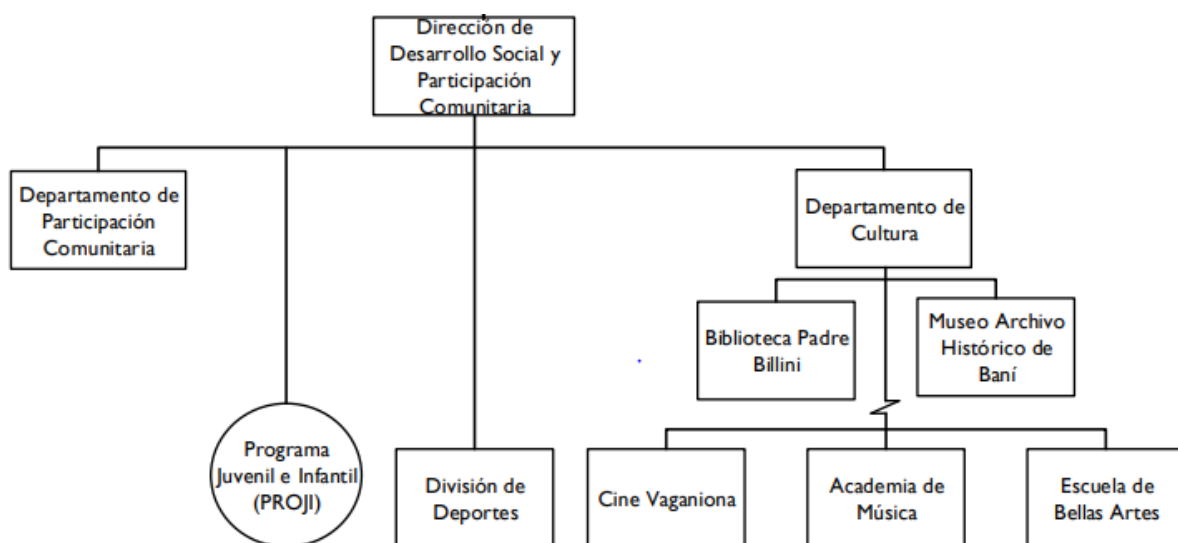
Dirección de Desarrollo Social y Participación Comunitaria

Departamento de Participación Comunitaria

Departamento de Cultura

Biblioteca Padre Billini

Museo Archivo Histórico de Baní

Programa Juvenil e Infantil (PROJI)

División de Deportes

Cine Vaganiona

Academia de Música

Escuela de Bellas Artes